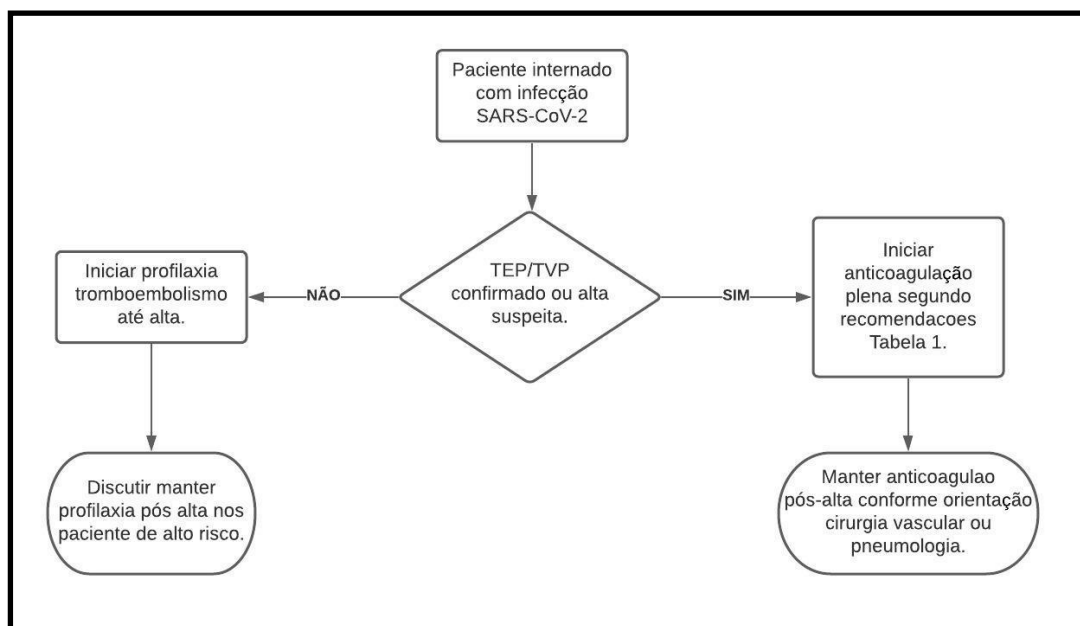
Paciente internado com infecção SARS-CoV-2

TEP/TVP confirmado ou alta suspeita.

NÃO

Iniciar profilaxia tromboembolismo até alta.

Discutir manter profilaxia pós alta nos paciente de alto risco.

SIM

Iniciar anticoagulação plena segundo recomendacoes Tabela 1.

Manter anticoagulao pós-alta conforme orientação cirurgia vascular ou pneumologia.